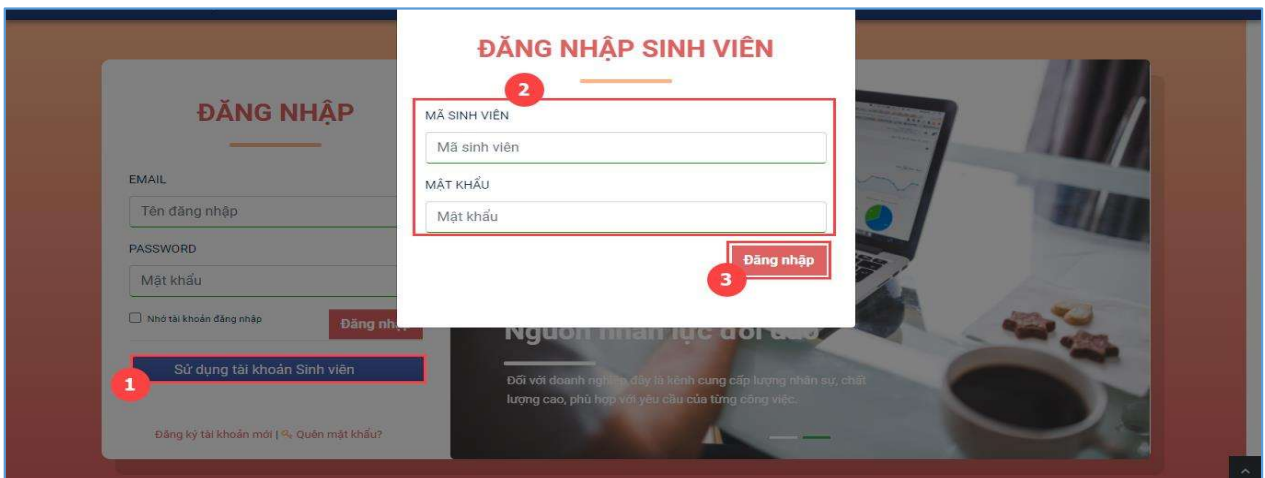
ĐĂNG NHẬP

EMAIL

Tên đăng nhập

PASSWORD

Mật khẩu

Nhớ tài khoản đăng nhập

Đăng nh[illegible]

Sử dụng tài khoản Sinh viên

1

Đăng ký tài khoản mới | Quên mật khẩu?

ĐĂNG NHẬP SINH VIÊN

2

MÃ SINH VIÊN

Mã sinh viên

MẬT KHẨU

Mật khẩu

Đăng nhập

3

Nguồn nhân lực dồi dào

Đối với doanh nghiệp đây là kênh cung cấp lượng nhân sự, chất lượng cao, phù hợp với yêu cầu của từng công việc.